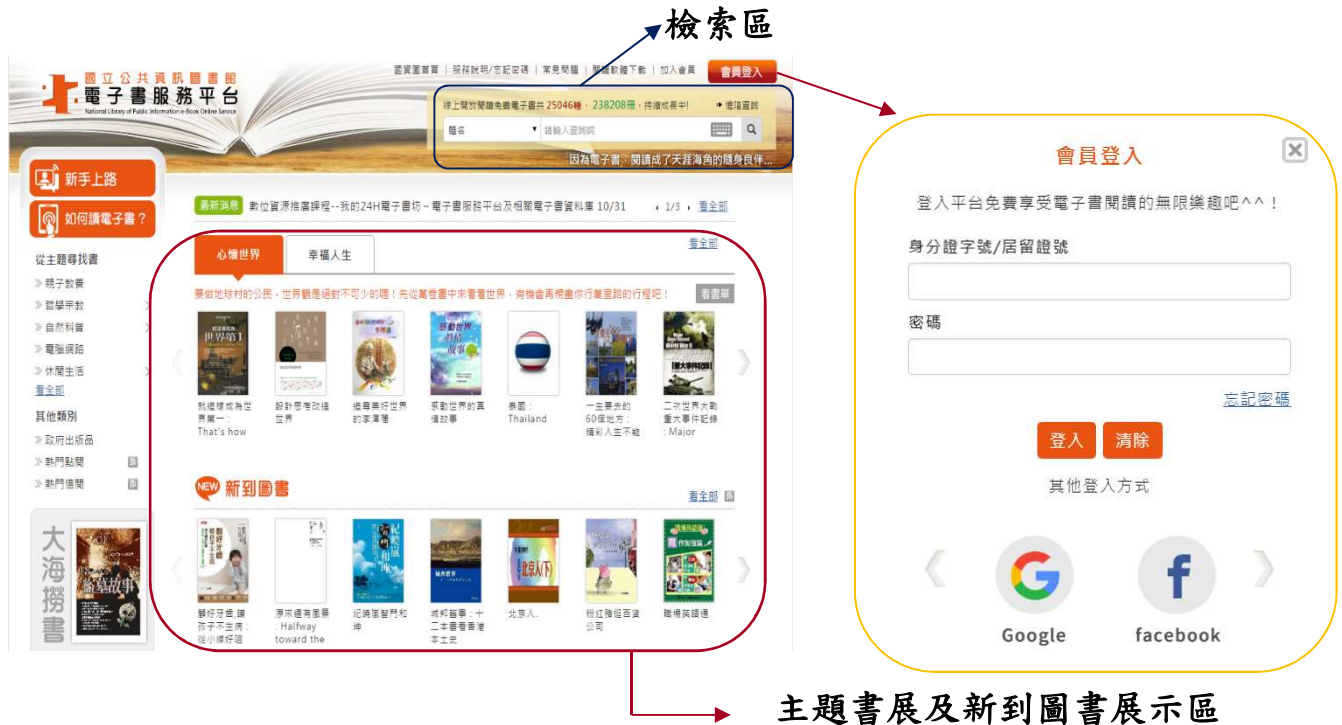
檢索區

國立公共資訊圖書館
電子書服務平台
National Library of Public Information e-Book Online Service

圖資館首頁 | 服務說明/忘記密碼 | 常見問題 | 閱讀軟體下載 | 加入會員
會員登入

線上開放閱讀免費電子書共 25046種，238208冊，持續成長中!
進階查詢
題名
請輸入查詢詞
因為電子書，閱讀成了天涯海角的隨身良伴...

新手上路
如何讀電子書?

從主題尋找書
親子教養
哲學宗教
自然科普
電腦網路
休閒生活
看全部
其他類別
政府出版品
熱門點閱
熱門借閱

大海撈書

最新消息 數位資源推廣課程--我的24H電子書坊~電子書服務平台及相關電子書資料庫 10/31 1/3 看全部

心懷世界
幸福人生
看全部
要做地球村的公民，世界觀是絕對不可少的喔！先從萬卷書中來看看世界，有機會再規畫你行萬里路的行程吧！ 看書單

我這樣成為世界第一：That's how
設計思考改造世界
繪畫美好世界的李澤藩
感動世界的真情故事
泰國：Thailand
一生要去的60個地方：精彩人生不能
二次世界大戰重大事件紀錄：Major

新到圖書
看全部
聽好牙醫 讓孩子不生病：從小練好咀
原來這有風景：Halfway toward the
紀曉嵐智鬥和珅
城邦舊事：十二本香書香港本土史
北京人.
粉紅豬搭百貨公司
職場英語通.

會員登入
登入平台免費享受電子書閱讀的無限樂趣吧^^！
身分證字號/居留證號
密碼
忘記密碼
登入
清除
其他登入方式
Google
facebook

主題書展及新到圖書展示區